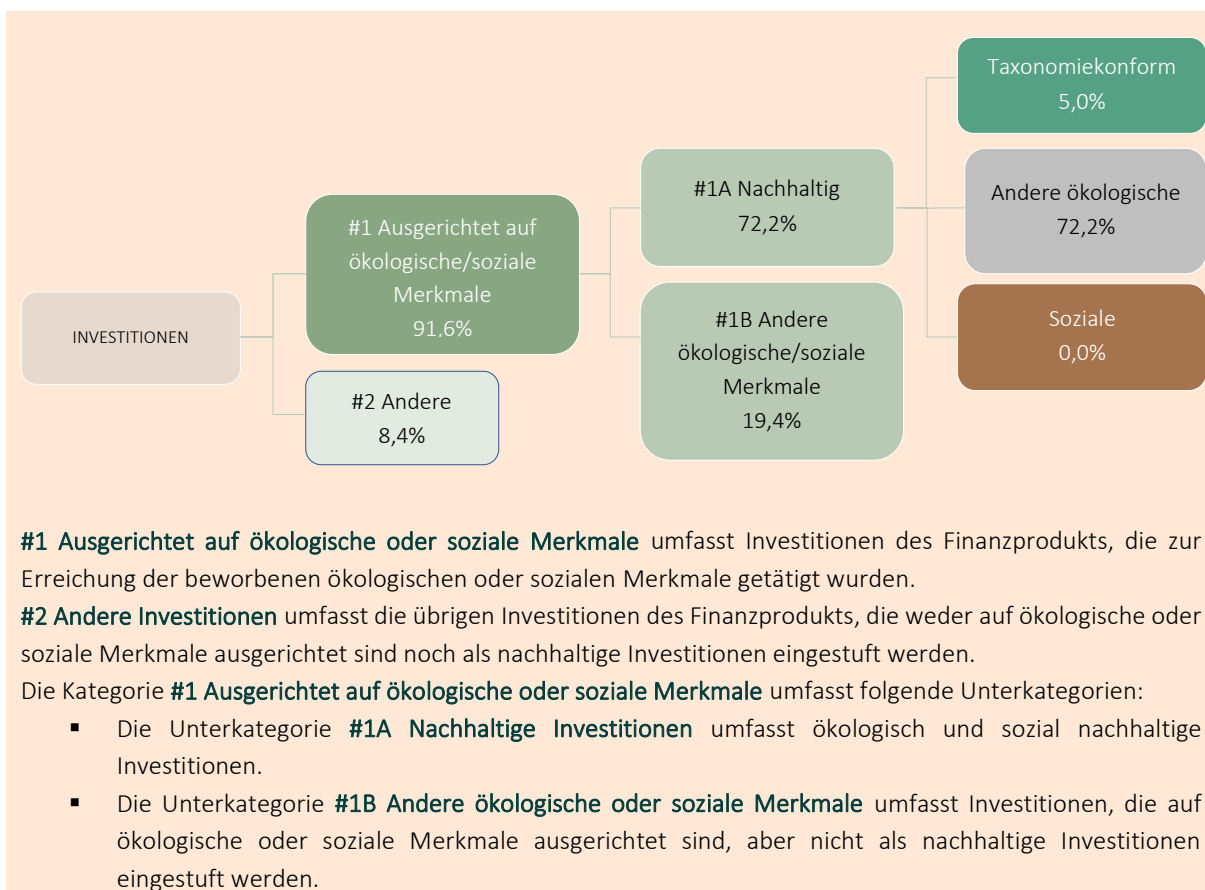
INVESTITIONEN

#1 Ausgerichtet auf ökologische/soziale Merkmale 91.6%

#2 Andere 8,4%

#1A Nachhaltig 72,2%

#1B Andere ökologische/soziale Merkmale 19,4%

Taxonomiekonform 5,0%

Andere ökologische 72,2%

Soziale 0,0%

#1 Ausgerichtet auf ökologische oder soziale Merkmale umfasst Investitionen des Finanzprodukts, die zur Erreichung der beworbenen ökologischen oder sozialen Merkmale getätigt wurden.
#2 Andere Investitionen umfasst die übrigen Investitionen des Finanzprodukts, die weder auf ökologische oder soziale Merkmale ausgerichtet sind noch als nachhaltige Investitionen eingestuft werden.
Die Kategorie #1 Ausgerichtet auf ökologische oder soziale Merkmale umfasst folgende Unterkategorien:

- Die Unterkategorie #1A Nachhaltige Investitionen umfasst ökologisch und sozial nachhaltige Investitionen.
- Die Unterkategorie #1B Andere ökologische oder soziale Merkmale umfasst Investitionen, die auf ökologische oder soziale Merkmale ausgerichtet sind, aber nicht als nachhaltige Investitionen eingestuft werden.